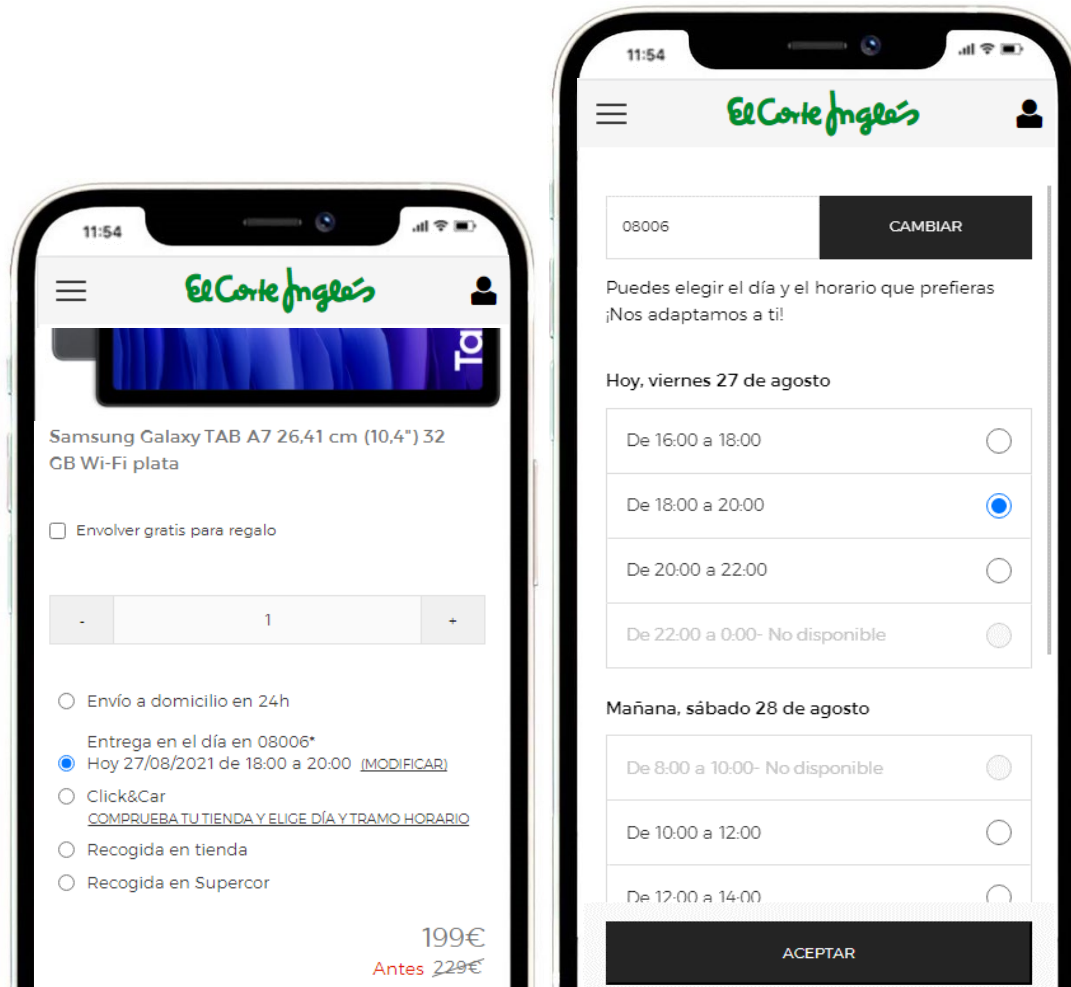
11:54

El Corte Inglés

Samsung Galaxy TAB A7 26,41 cm (10,4") 32 GB Wi-Fi plata

Envolver gratis para regalo

-
1
+

Envío a domicilio en 24h

Entrega en el día en 08006*
Hoy 27/08/2021 de 18:00 a 20:00 (MODIFICAR)

Click&Car
COMPRUEBA TU TIENDA Y ELIGE DÍA Y TRAMO HORARIO

Recogida en tienda

Recogida en Supercor

199€
Antes 229€

11:54

El Corte Inglés

08006
CAMBIAR

Puedes elegir el día y el horario que prefieras ¡Nos adaptamos a ti!

Hoy, viernes 27 de agosto

De 16:00 a 18:00
De 18:00 a 20:00
De 20:00 a 22:00
De 22:00 a 0:00- No disponible

Mañana, sábado 28 de agosto

De 8:00 a 10:00- No disponible
De 10:00 a 12:00
De 12:00 a 14:00

ACEPTAR